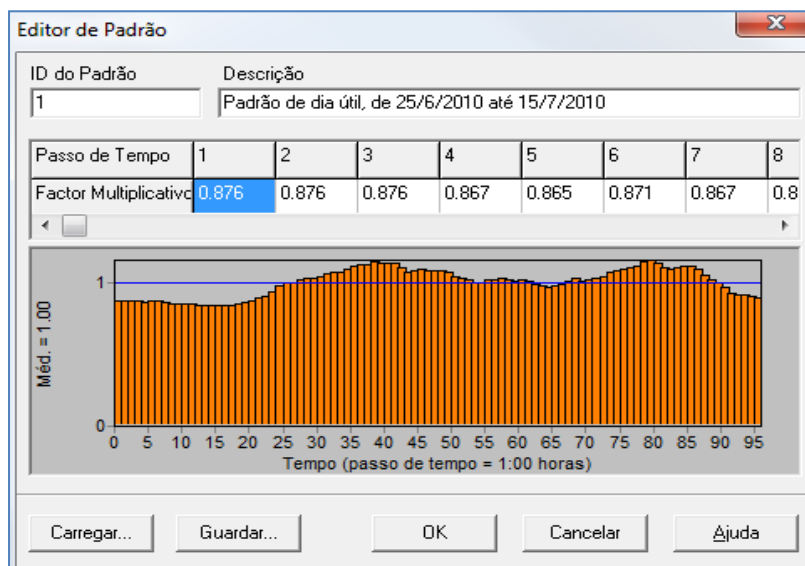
Editor de Padrão

ID do Padrão
1

Descrição
Padrão de dia útil, de 25/6/2010 até 15/7/2010

| Passo de Tempo | 1 | 2 | 3 | 4 | 5 | 6 | 7 | 8 |
|---|---|---|---|---|---|---|---|---|
| Factor Multiplicativo | 0.876 | 0.876 | 0.876 | 0.867 | 0.865 | 0.871 | 0.867 | 0.8 |

Méd. = 1.00

1

0

0 5 10 15 20 25 30 35 40 45 50 55 60 65 70 75 80 85 90 95

Tempo (passo de tempo = 1:00 horas)

Carregar... Guardar... OK Cancelar Ajuda